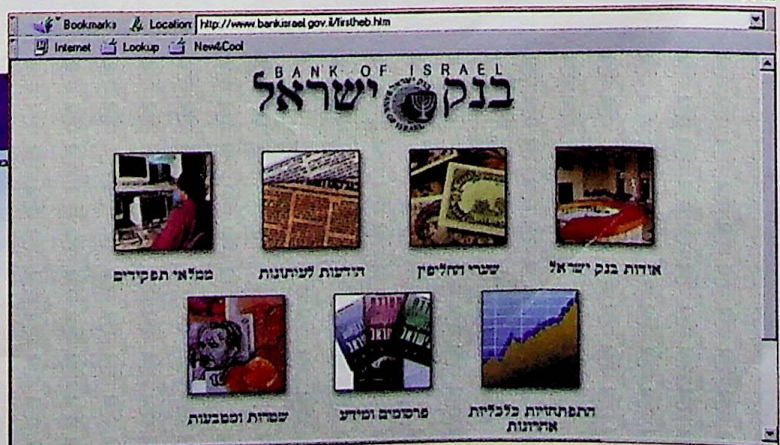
Bookmarks Location: http://www.bankisrael.gov.il/firstheb.htm

Internet Lookup New&Cool

BANK OF ISRAEL
בנק ישראל

אודות בנק ישראל
שערי החליפין
הודעות לעיתונות
ממלאי תפקידים

התפתחויות כלכליות אחרונות
פרסומים ומידע
שטרות ומטבעות